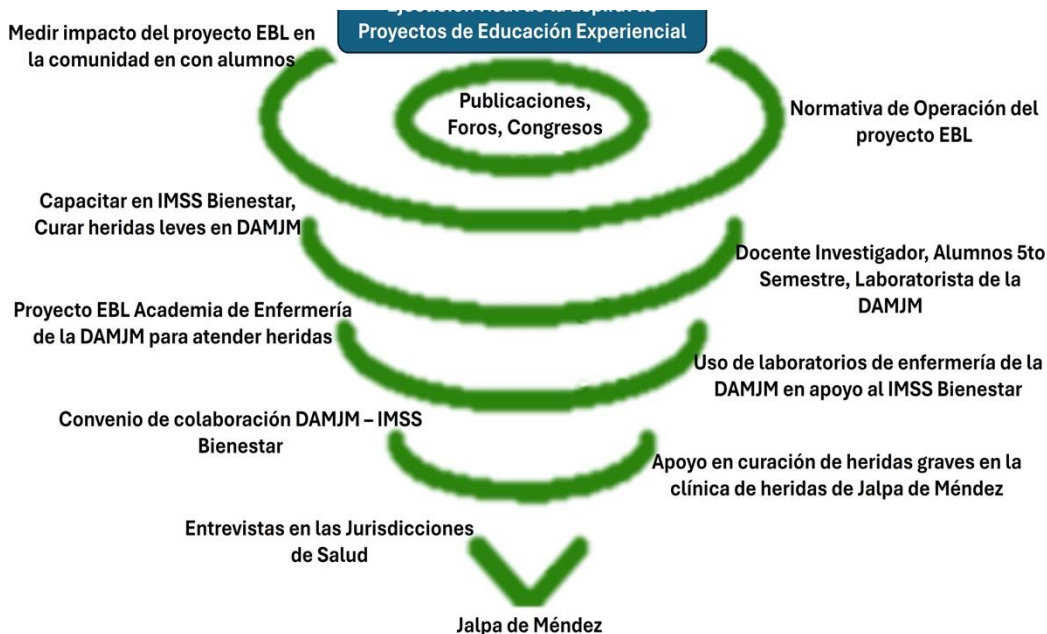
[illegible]
Proyectos de Educación Experiencial

Medir impacto del proyecto EBL en la comunidad en con alumnos

Publicaciones, Foros, Congresos

Normativa de Operación del proyecto EBL

Capacitar en IMSS Bienestar, Curar heridas leves en DAMJM

Docente Investigador, Alumnos 5to Semestre, Laboratorista de la DAMJM

Proyecto EBL Academia de Enfermería de la DAMJM para atender heridas

Uso de laboratorios de enfermería de la DAMJM en apoyo al IMSS Bienestar

Convenio de colaboración DAMJM – IMSS Bienestar

Apoyo en curación de heridas graves en la clínica de heridas de Jalpa de Méndez

Entrevistas en las Jurisdicciones de Salud

Jalpa de Méndez